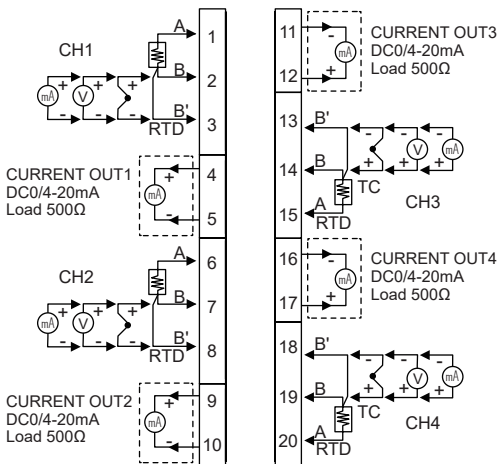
CH1

A 1

B 2

B' RTD 3

mA + - V + -

CURRENT OUT1
DC0/4-20mA
Load 500Ω

4 + mA - 5

CH2

A 6

B 7

B' RTD 8

mA + - V + -

CURRENT OUT2
DC0/4-20mA
Load 500Ω

9 + mA - 10

11 - mA + 12

CURRENT OUT3
DC0/4-20mA
Load 500Ω

13 B'

14 B

15 A RTD

TC

- + V - + mA

CH3

16 - mA + 17

CURRENT OUT4
DC0/4-20mA
Load 500Ω

18 B'

19 B

20 A RTD

TC

- + V - + mA

CH4